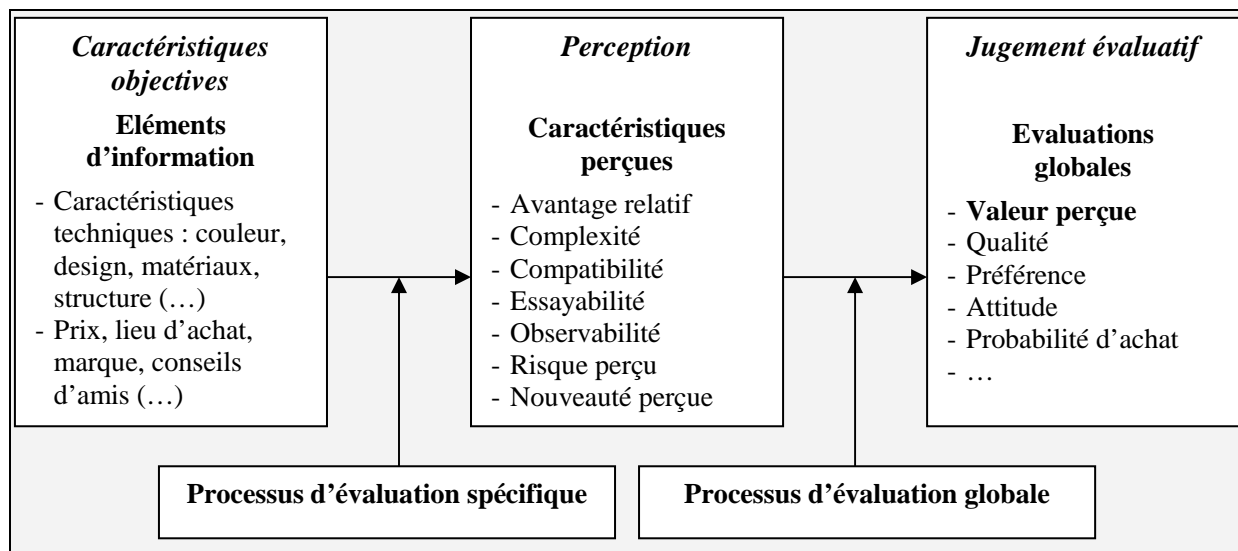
Caractéristiques objectives

Eléments d'information

- Caractéristiques techniques : couleur, design, matériaux, structure (…)
- Prix, lieu d'achat, marque, conseils d'amis (…)

Perception

Caractéristiques perçues

- Avantage relatif
- Complexité
- Compatibilité
- Essayabilité
- Observabilité
- Risque perçu
- Nouveauté perçue

Jugement évaluatif

Evaluations globales

- Valeur perçue
- Qualité
- Préférence
- Attitude
- Probabilité d'achat
- …

Processus d'évaluation spécifique

Processus d'évaluation globale